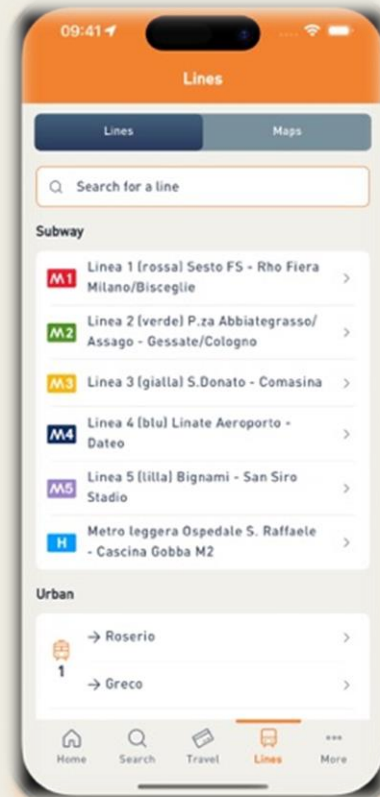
09:41

Lines

Lines
Maps

Search for a line

Subway

M1 Linea 1 (rossa) Sesto FS - Rho Fiera Milano/Bisceglie

M2 Linea 2 (verde) P.za Abbiategrasso/ Assago - Gessate/Cologno

M3 Linea 3 (gialla) S.Donato - Comasina

M4 Linea 4 (blu) Linate Aeroporto - Dateo

M5 Linea 5 (lilla) Bignami - San Siro Stadio

H Metro leggera Ospedale S. Raffaele - Cascina Gobba M2

Urban

1
→ Roserio
→ Greco

Home
Search
Travel
Lines
More